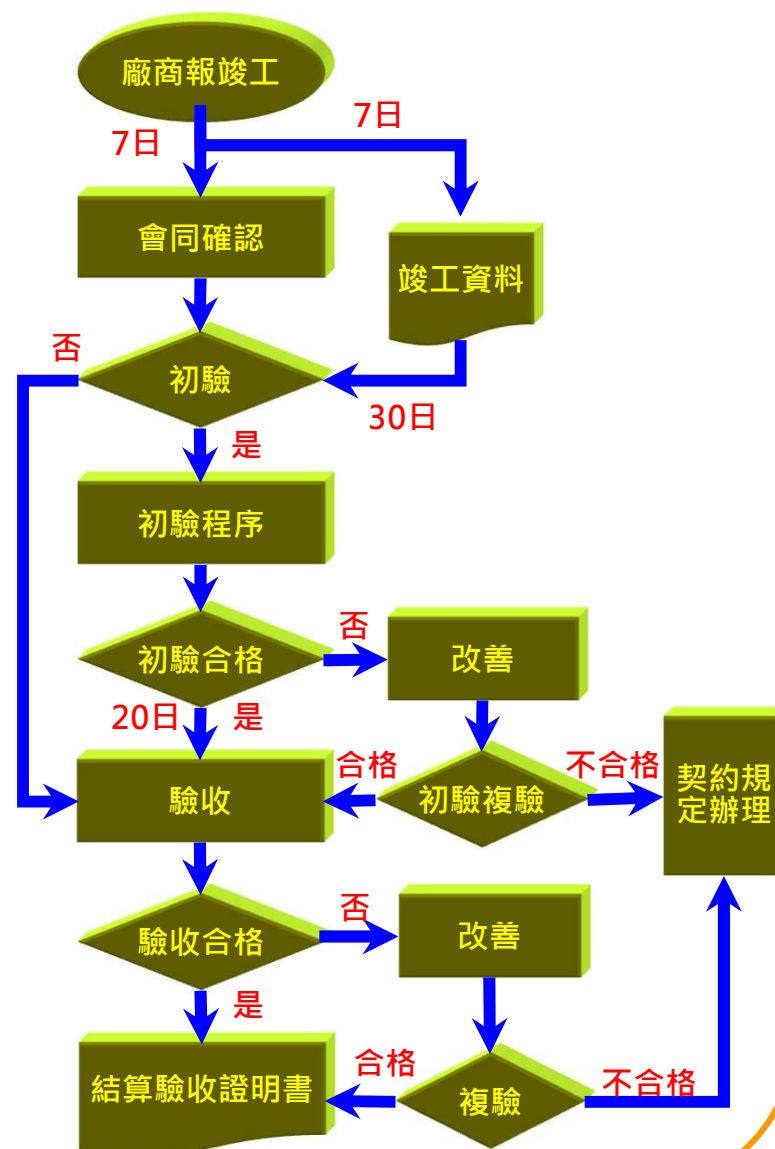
廠商報竣工

7日

7日

會同確認

竣工資料

否

初驗

30日

是

初驗程序

否

初驗合格

改善

20日

是

合格

不合格

契約規定辦理

驗收

初驗複驗

否

驗收合格

改善

是

合格

結算驗收證明書

複驗

不合格